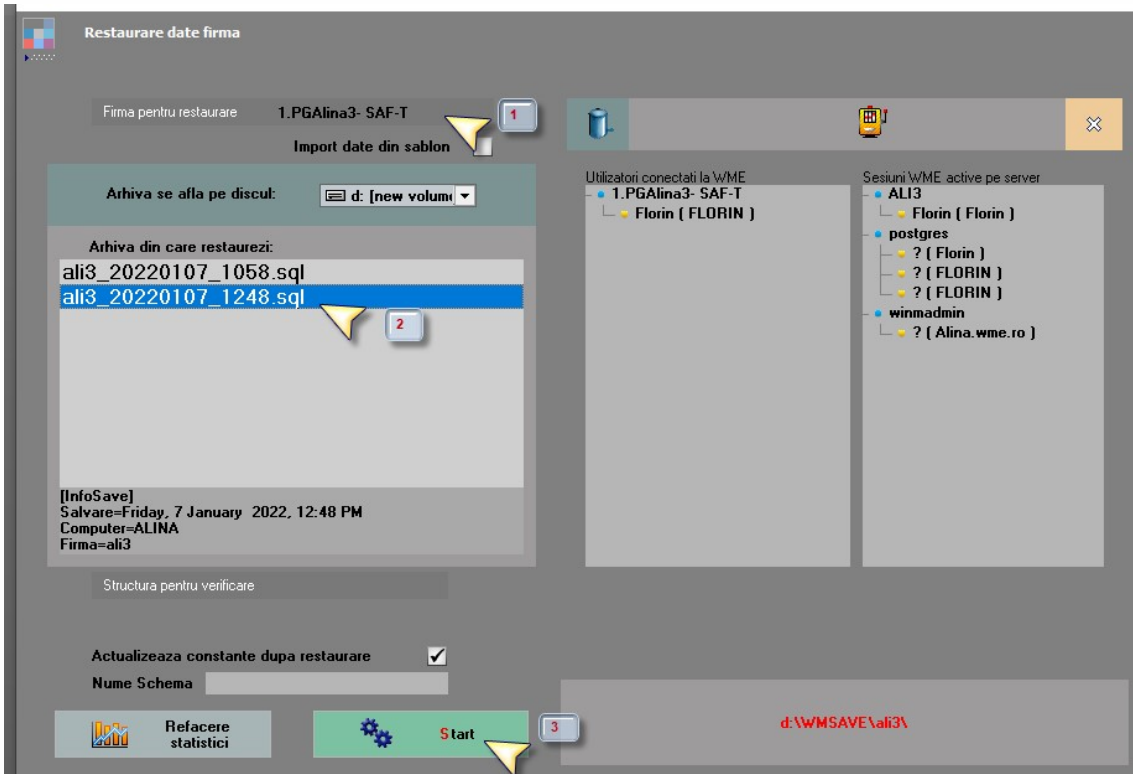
Restaurare date firma

Firma pentru restaurare 1.PGAlina3- SAF-T

1

Import date din sablon

Arhiva se afla pe discul: d: [new volum

Arhiva din care restaurezi:

ali3_20220107_1058.sql
ali3_20220107_1248.sql

2

[InfoSave]
Salvare=Friday, 7 January 2022, 12:48 PM
Computer=ALINA
Firma=ali3

Structura pentru verificare

Actualizeaza constante dupa restaurare ✓

Nume Schema

Refacere statistici

Start

3

Utilizatori conectati la WME
1.PGAlina3- SAF-T
Florin ( FLORIN )

Sesiuni WME active pe server
ALI3
Florin ( Florin )
postgres
? ( Florin )
? ( FLORIN )
? ( FLORIN )
winmadmin
? ( Alina.wme.ro )

d:\WMSAVE\ali3\